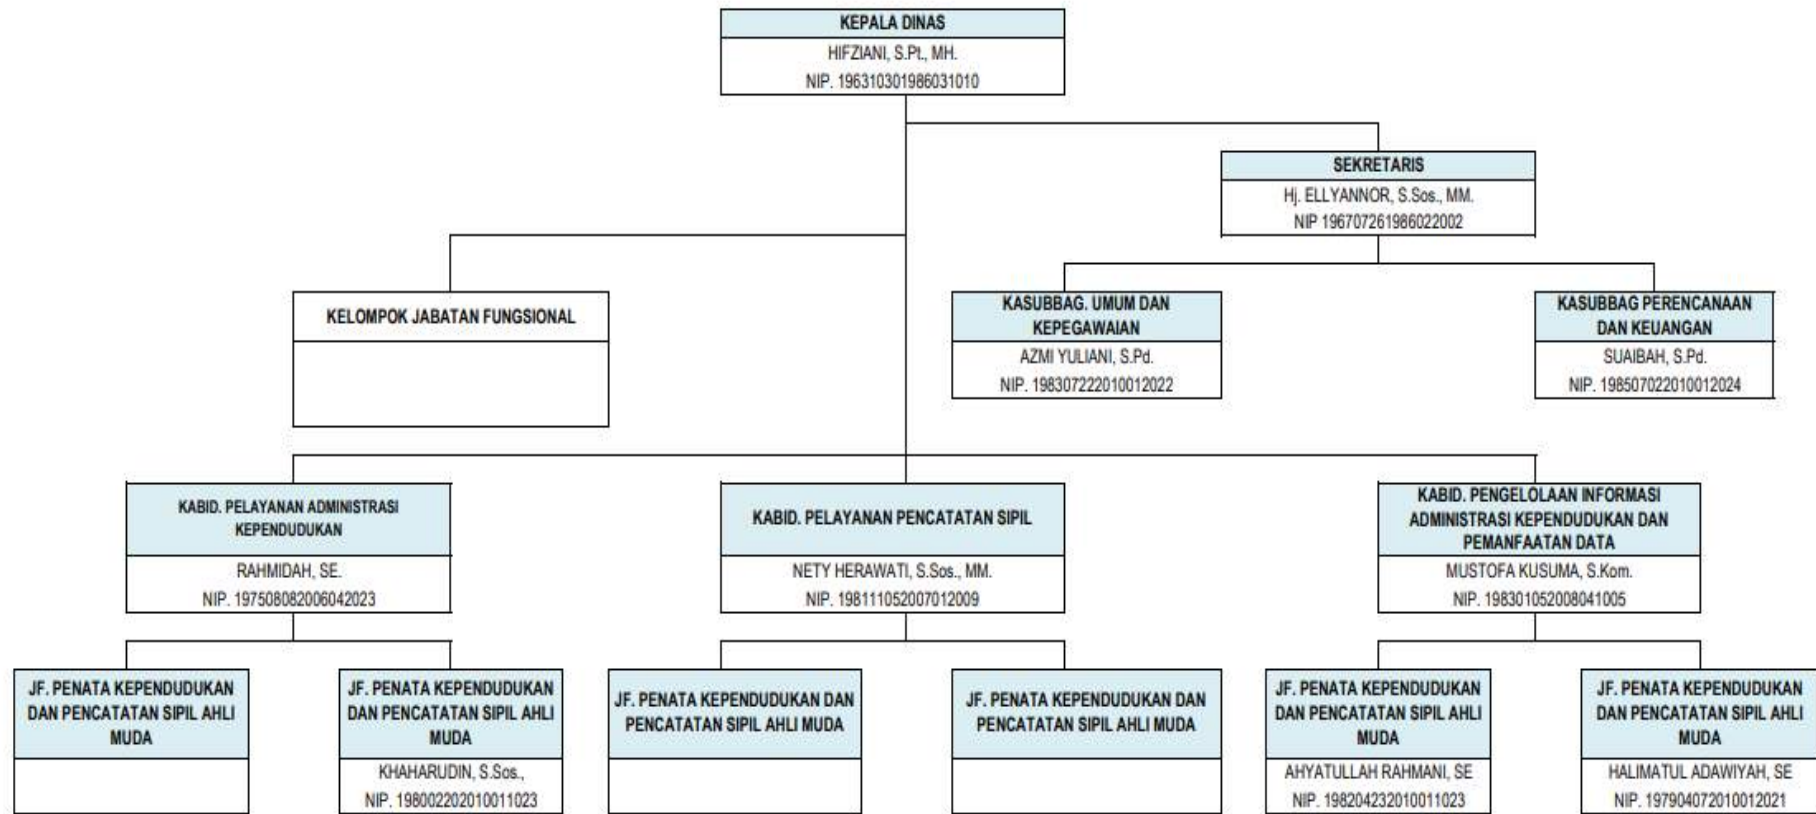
KEPALA DINAS
HIFZIANI, S.Pt., MH.
NIP. 196310301986031010

SEKRETARIS
Hj. ELLYANNOR, S.Sos., MM.
NIP 196707261986022002

KELOMPOK JABATAN FUNGSIONAL

KASUBBAG. UMUM DAN KEPEGAWAIAN
AZMI YULIANI, S.Pd.
NIP. 198307222010012022

KASUBBAG PERENCANAAN DAN KEUANGAN
SUAIBAH, S.Pd.
NIP. 198507022010012024

KABID. PELAYANAN ADMINISTRASI KEPENDUDUKAN
RAHMIDAH, SE.
NIP. 197508082006042023

KABID. PELAYANAN PENCATATAN SIPIL
NETY HERAWATI, S.Sos., MM.
NIP. 198111052007012009

KABID. PENGELOLAAN INFORMASI ADMINISTRASI KEPENDUDUKAN DAN PEMANFAATAN DATA
MUSTOFA KUSUMA, S.Kom.
NIP. 198301052008041005

JF. PENATA KEPENDUDUKAN DAN PENCATATAN SIPIL AHLI MUDA

JF. PENATA KEPENDUDUKAN DAN PENCATATAN SIPIL AHLI MUDA
KHAHARUDIN, S.Sos.,
NIP. 198002202010011023

JF. PENATA KEPENDUDUKAN DAN PENCATATAN SIPIL AHLI MUDA

JF. PENATA KEPENDUDUKAN DAN PENCATATAN SIPIL AHLI MUDA

JF. PENATA KEPENDUDUKAN DAN PENCATATAN SIPIL AHLI MUDA
AHYATULLAH RAHMANI, SE
NIP. 198204232010011023

JF. PENATA KEPENDUDUKAN DAN PENCATATAN SIPIL AHLI MUDA
HALIMATUL ADAWIYAH, SE
NIP. 197904072010012021